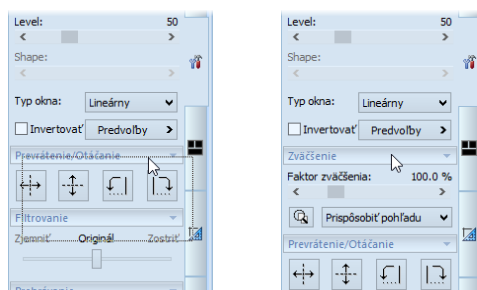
Level: 50

Shape:

Typ okna: Lineárny

Invertovať Predvoľby

Prevrátenie/Otáčanie

Filtrovanie

Zjemniť Originál Zostriť

Level: 50

Shape:

Typ okna: Lineárny

Invertovať Predvoľby

Zväčšenie

Faktor zväčšenia: 100.0 %

Prispôsobiť pohľadu

Prevrátenie/Otáčanie